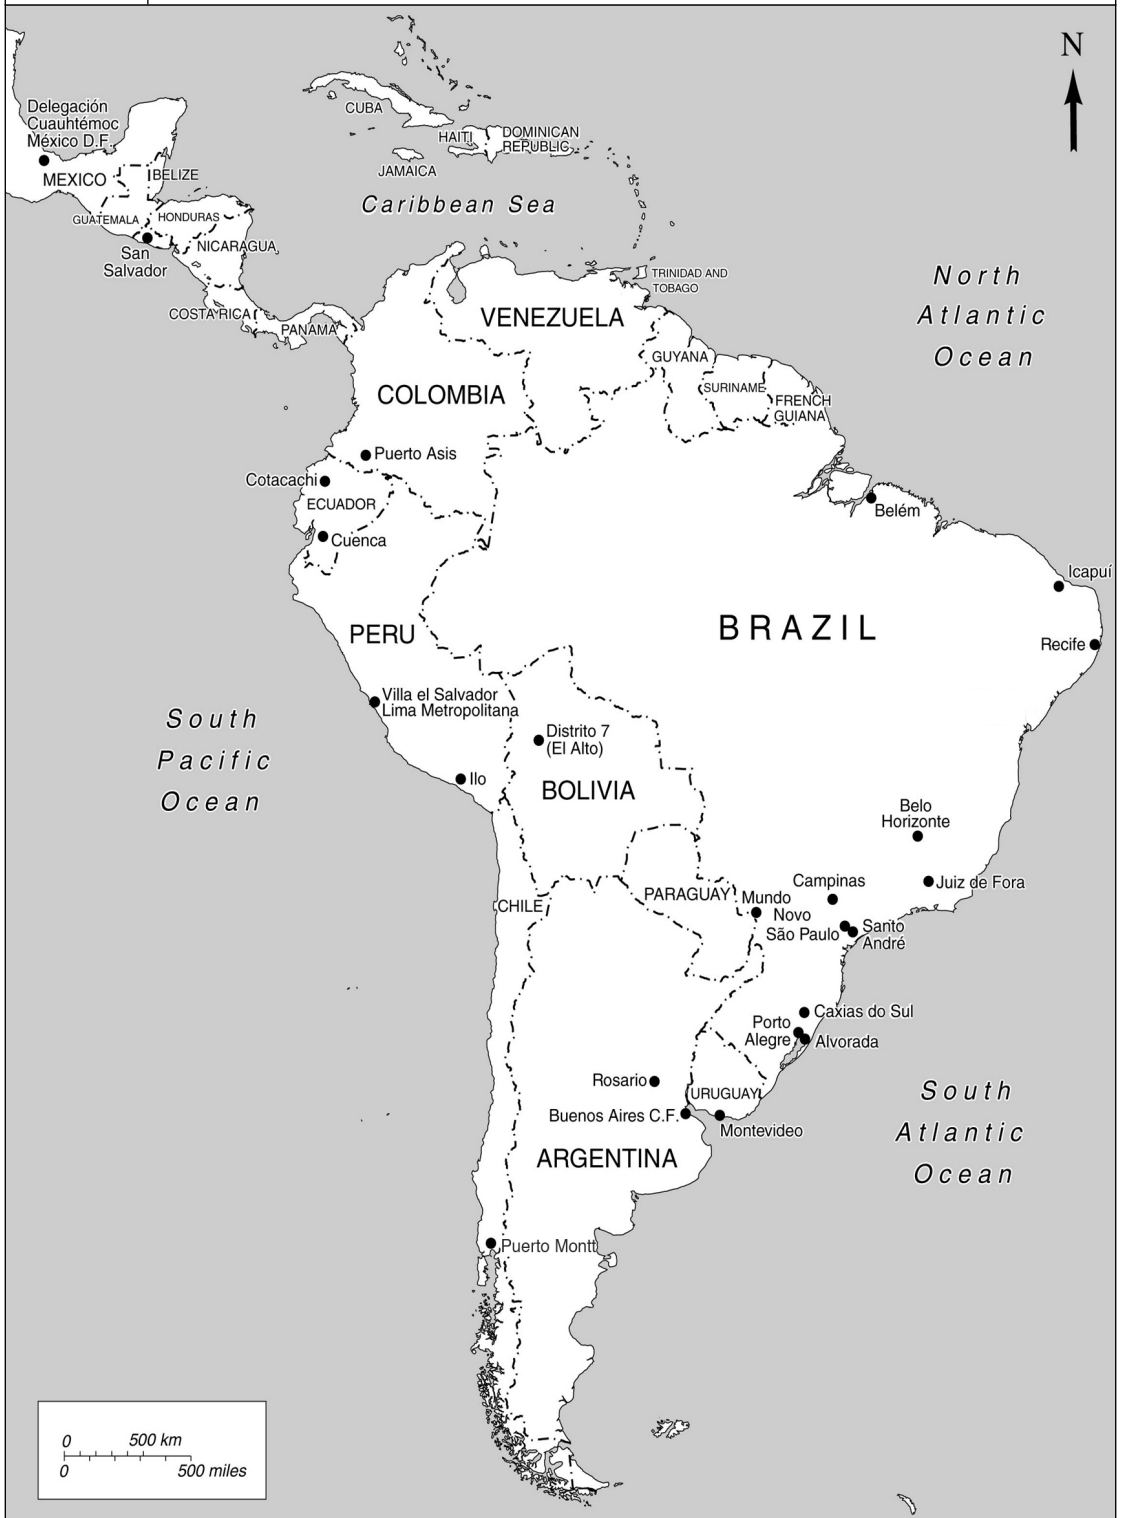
N

Delegación Cuauhtémoc México D.F.
MEXICO
BELIZE
CUBA
HAITI
DOMINICAN REPUBLIC
JAMAICA
Caribbean Sea
GUATEMALA
HONDURAS
San Salvador
NICARAGUA
TRINIDAD AND TOBAGO
North Atlantic Ocean
COSTA RICA
PANAMA
VENEZUELA
GUYANA
SURINAME
FRENCH GUIANA
COLOMBIA
Puerto Asis
Cotacachi
ECUADOR
Cuenca
Belém
Icapuí
BRAZIL
PERU
Recife
Villa el Salvador Lima Metropolitana
South Pacific Ocean
Distrito 7 (El Alto)
Ilo
BOLIVIA
Belo Horizonte
Campinas
Juiz de Fora
PARAGUAY
Mundo Novo
CHILE
São Paulo
Santo André
Caxias do Sul
Porto Alegre
Alvorada
Rosario
URUGUAY
South Atlantic Ocean
Buenos Aires C.F.
Montevideo
ARGENTINA
Puerto Montt
0 500 km
0 500 miles